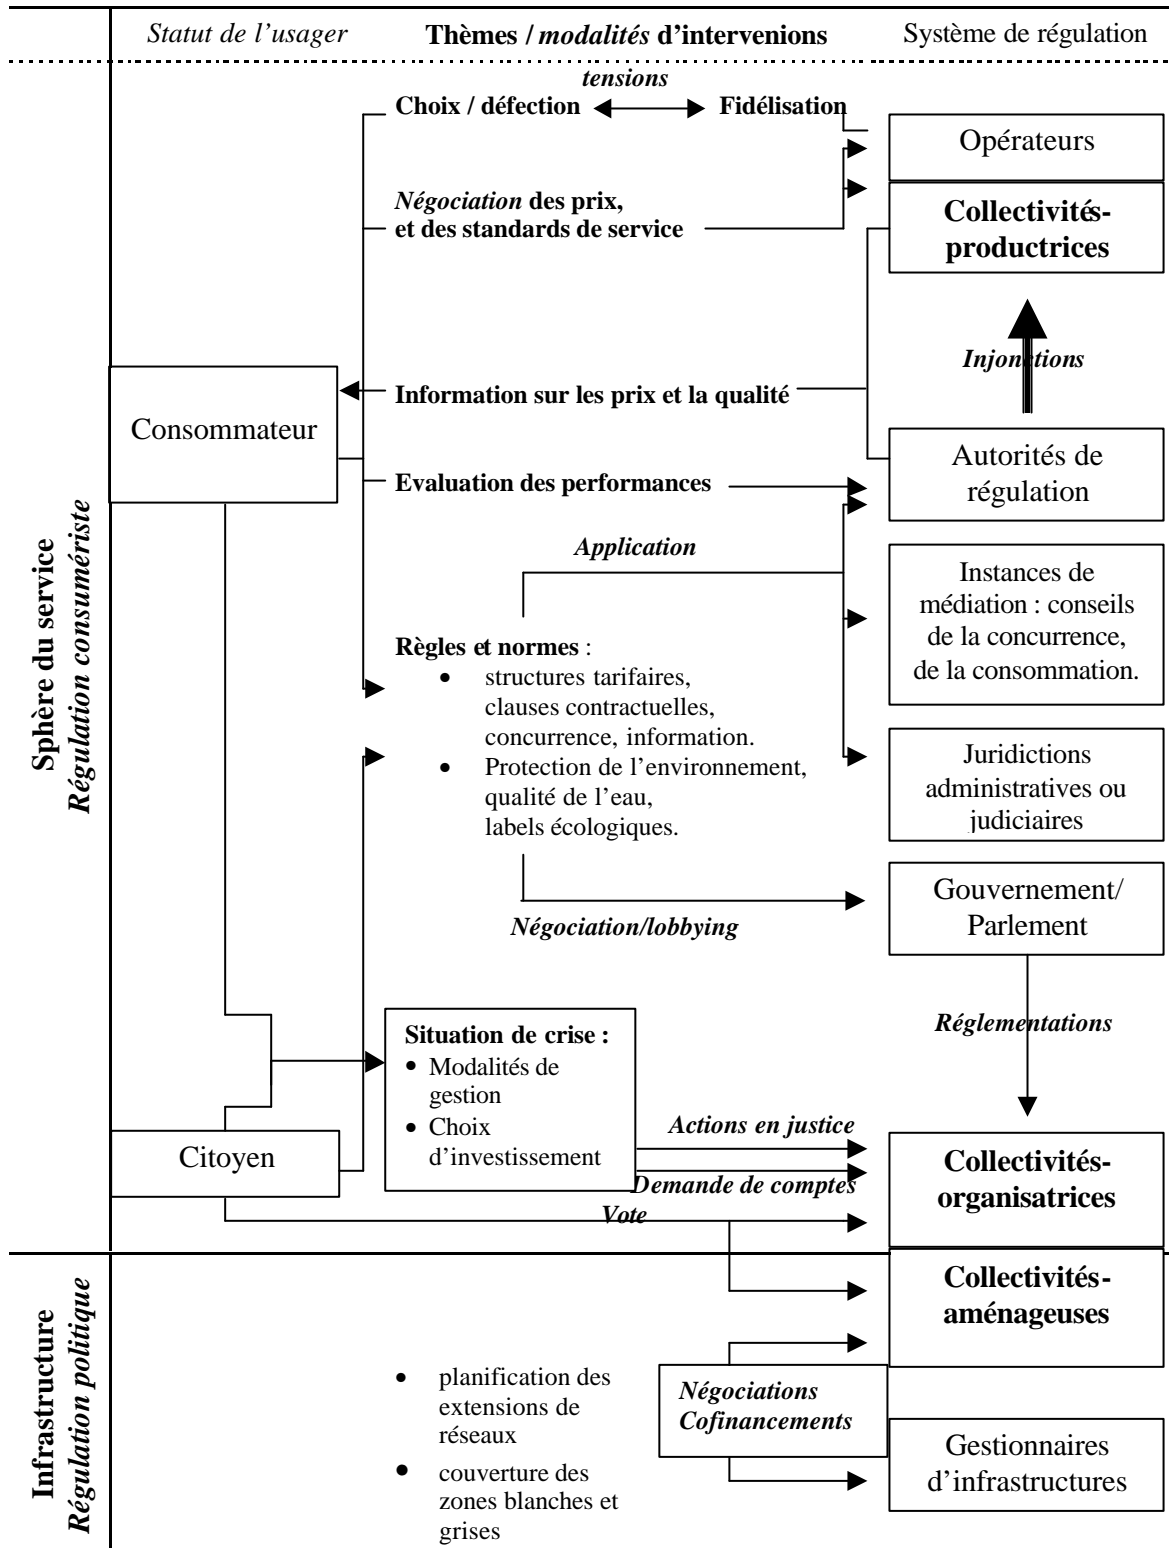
Statut de l'usager | Thèmes / *modalités* d'intervenions | Système de régulation

*tensions*

Choix / défection ⟷ Fidélisation

Opérateurs

*Négociation* des prix, et des standards de service

Collectivités-productrices

*Injonctions*

Information sur les prix et la qualité

Consommateur

Evaluation des performances

Autorités de régulation

*Application*

Instances de médiation : conseils de la concurrence, de la consommation.

Règles et normes :
• structures tarifaires, clauses contractuelles, concurrence, information.
• Protection de l'environnement, qualité de l'eau, labels écologiques.

Juridictions administratives ou judiciaires

Gouvernement/ Parlement

*Négociation/lobbying*

Sphère du service
*Régulation consumériste*

*Réglementations*

Situation de crise :
• Modalités de gestion
• Choix d'investissement

*Actions en justice*

Citoyen

*Demande de comptes*

*Vote*

Collectivités-organisatrices

Infrastructure
*Régulation politique*

Collectivités-aménageuses

• planification des extensions de réseaux
• couverture des zones blanches et grises

*Négociations*
*Cofinancements*

Gestionnaires d'infrastructures